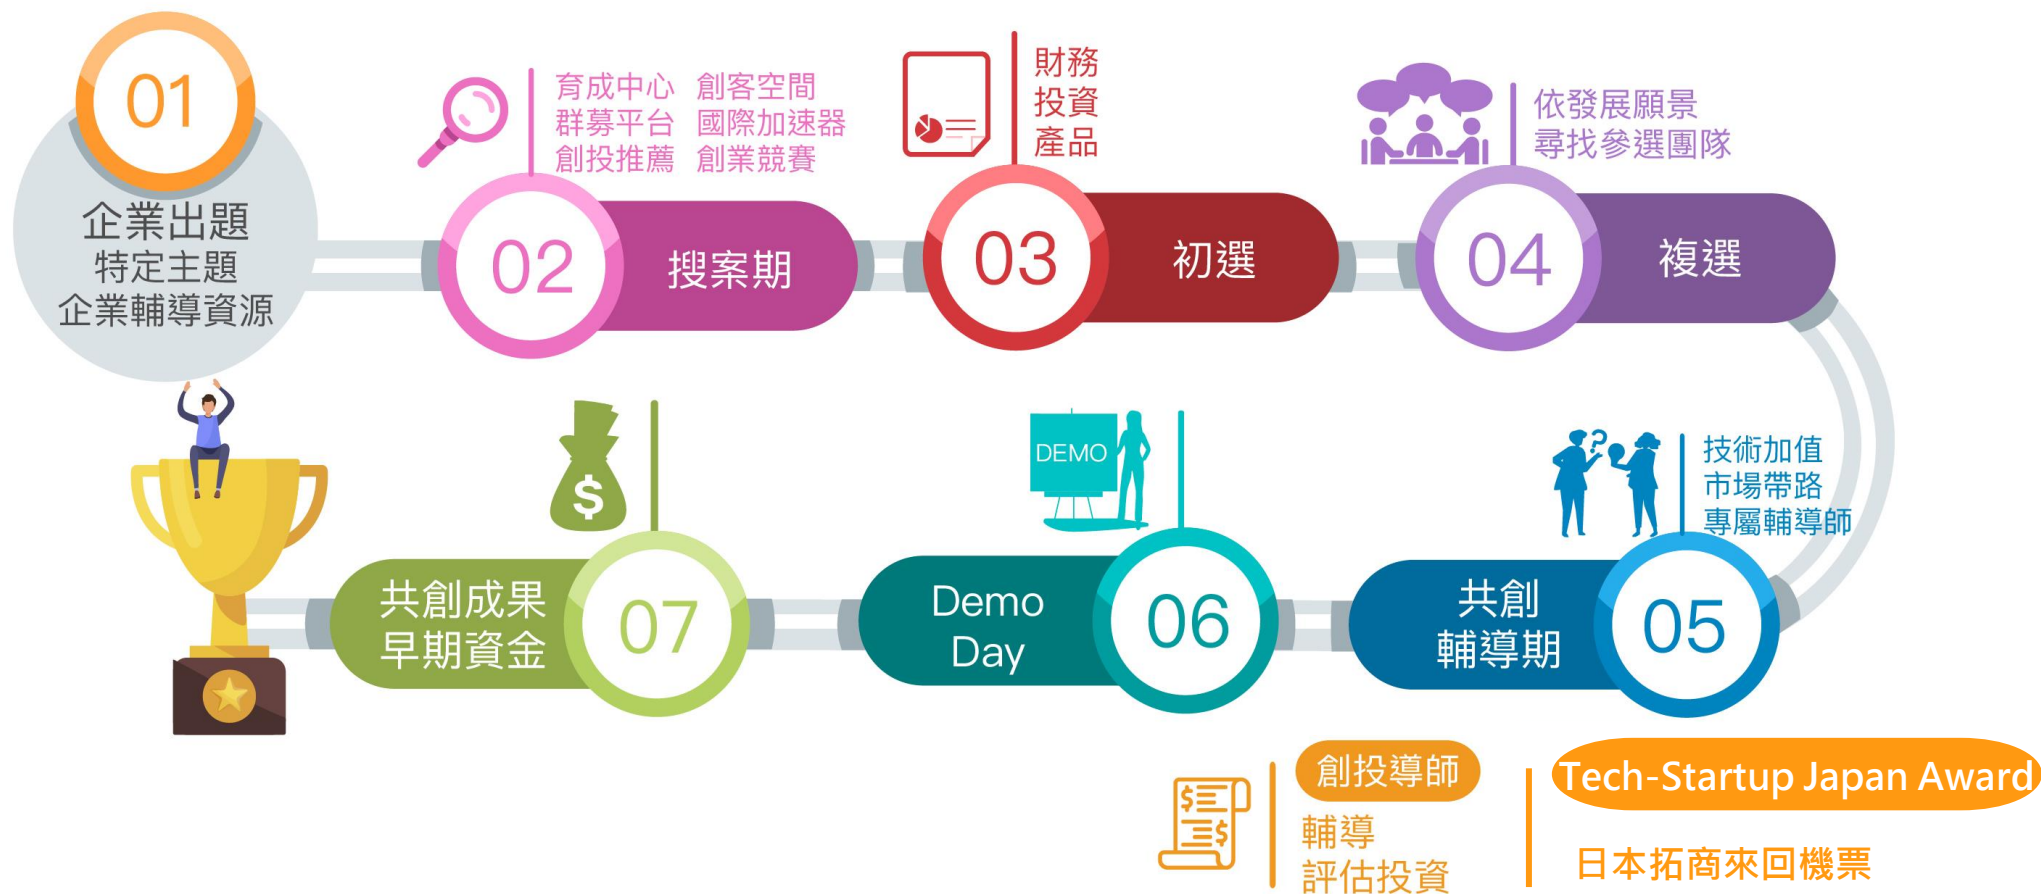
01
企業出題
特定主題
企業輔導資源

育成中心 創客空間
群募平台 國際加速器
創投推薦 創業競賽

02 搜案期

財務
投資
產品

03 初選

依發展願景
尋找參選團隊

04 複選

技術加值
市場帶路
專屬輔導師

05 共創輔導期

DEMO

06 Demo Day

07 共創成果
早期資金

創投導師
輔導
評估投資

Tech-Startup Japan Award
日本拓商來回機票